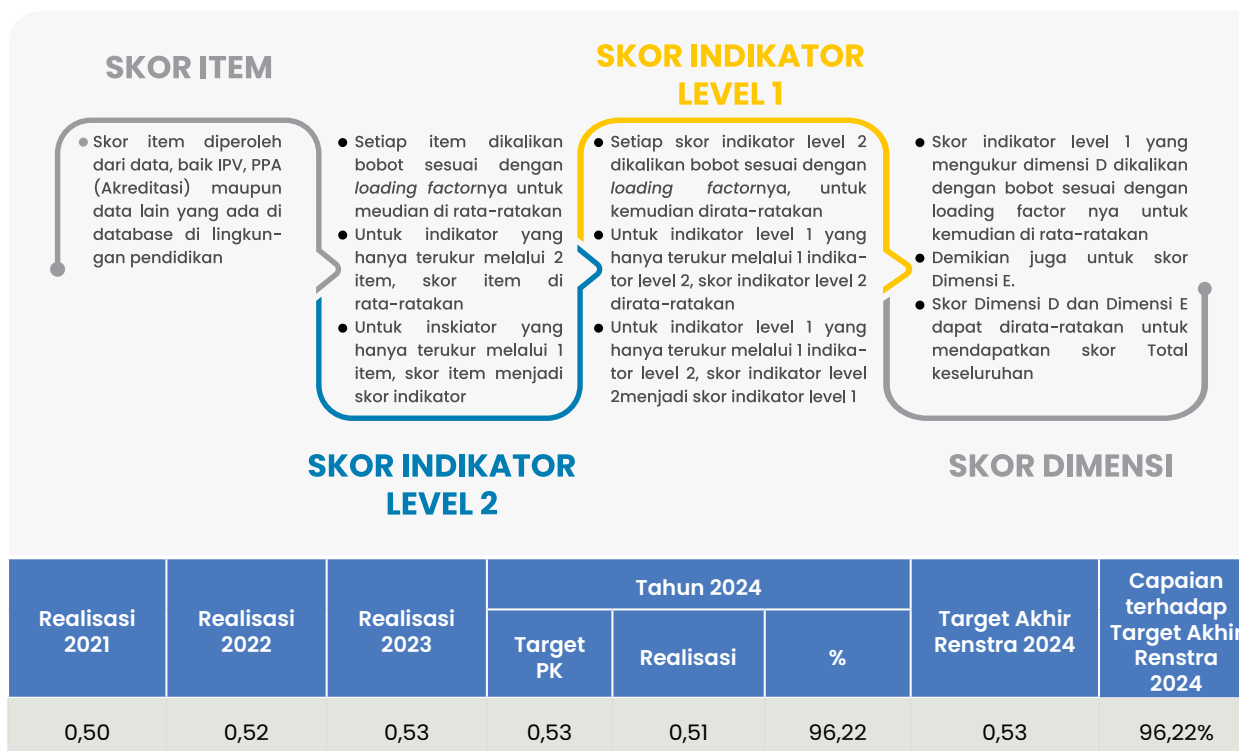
SKOR ITEM

Skor item diperoleh dari data, baik IPV, PPA (Akreditasi) maupun data lain yang ada di database di lingkungan pendidikan

SKOR INDIKATOR LEVEL 2

- Setiap item dikalikan bobot sesuai dengan *loading factor*nya untuk meudian di rata-ratakan
- Untuk indikator yang hanya terukur melalui 2 item, skor item di rata-ratakan
- Untuk inskiator yang hanya terukur melalui 1 item, skor item menjadi skor indikator

SKOR INDIKATOR LEVEL 1

- Setiap skor indikator level 2 dikalikan bobot sesuai dengan *loading factor*nya, untuk kemudian dirata-ratakan
- Untuk indikator level 1 yang hanya terukur melalui 1 indikator level 2, skor indikator level 2 dirata-ratakan
- Untuk indikator level 1 yang hanya terukur melalui 1 indikator level 2, skor indikator level 2menjadi skor indikator level 1

SKOR DIMENSI

- Skor indikator level 1 yang mengukur dimensi D dikalikan dengan bobot sesuai dengan loading factor nya untuk kemudian di rata-ratakan
- Demikian juga untuk skor Dimensi E.
- Skor Dimensi D dan Dimensi E dapat dirata-ratakan untuk mendapatkan skor Total keseluruhan

| Realisasi 2021 | Realisasi 2022 | Realisasi 2023 | Tahun 2024 Target PK | Tahun 2024 Realisasi | Tahun 2024 % | Target Akhir Renstra 2024 | Capaian terhadap Target Akhir Renstra 2024 |
|---|---|---|---|---|---|---|---|
| 0,50 | 0,52 | 0,53 | 0,53 | 0,51 | 96,22 | 0,53 | 96,22% |